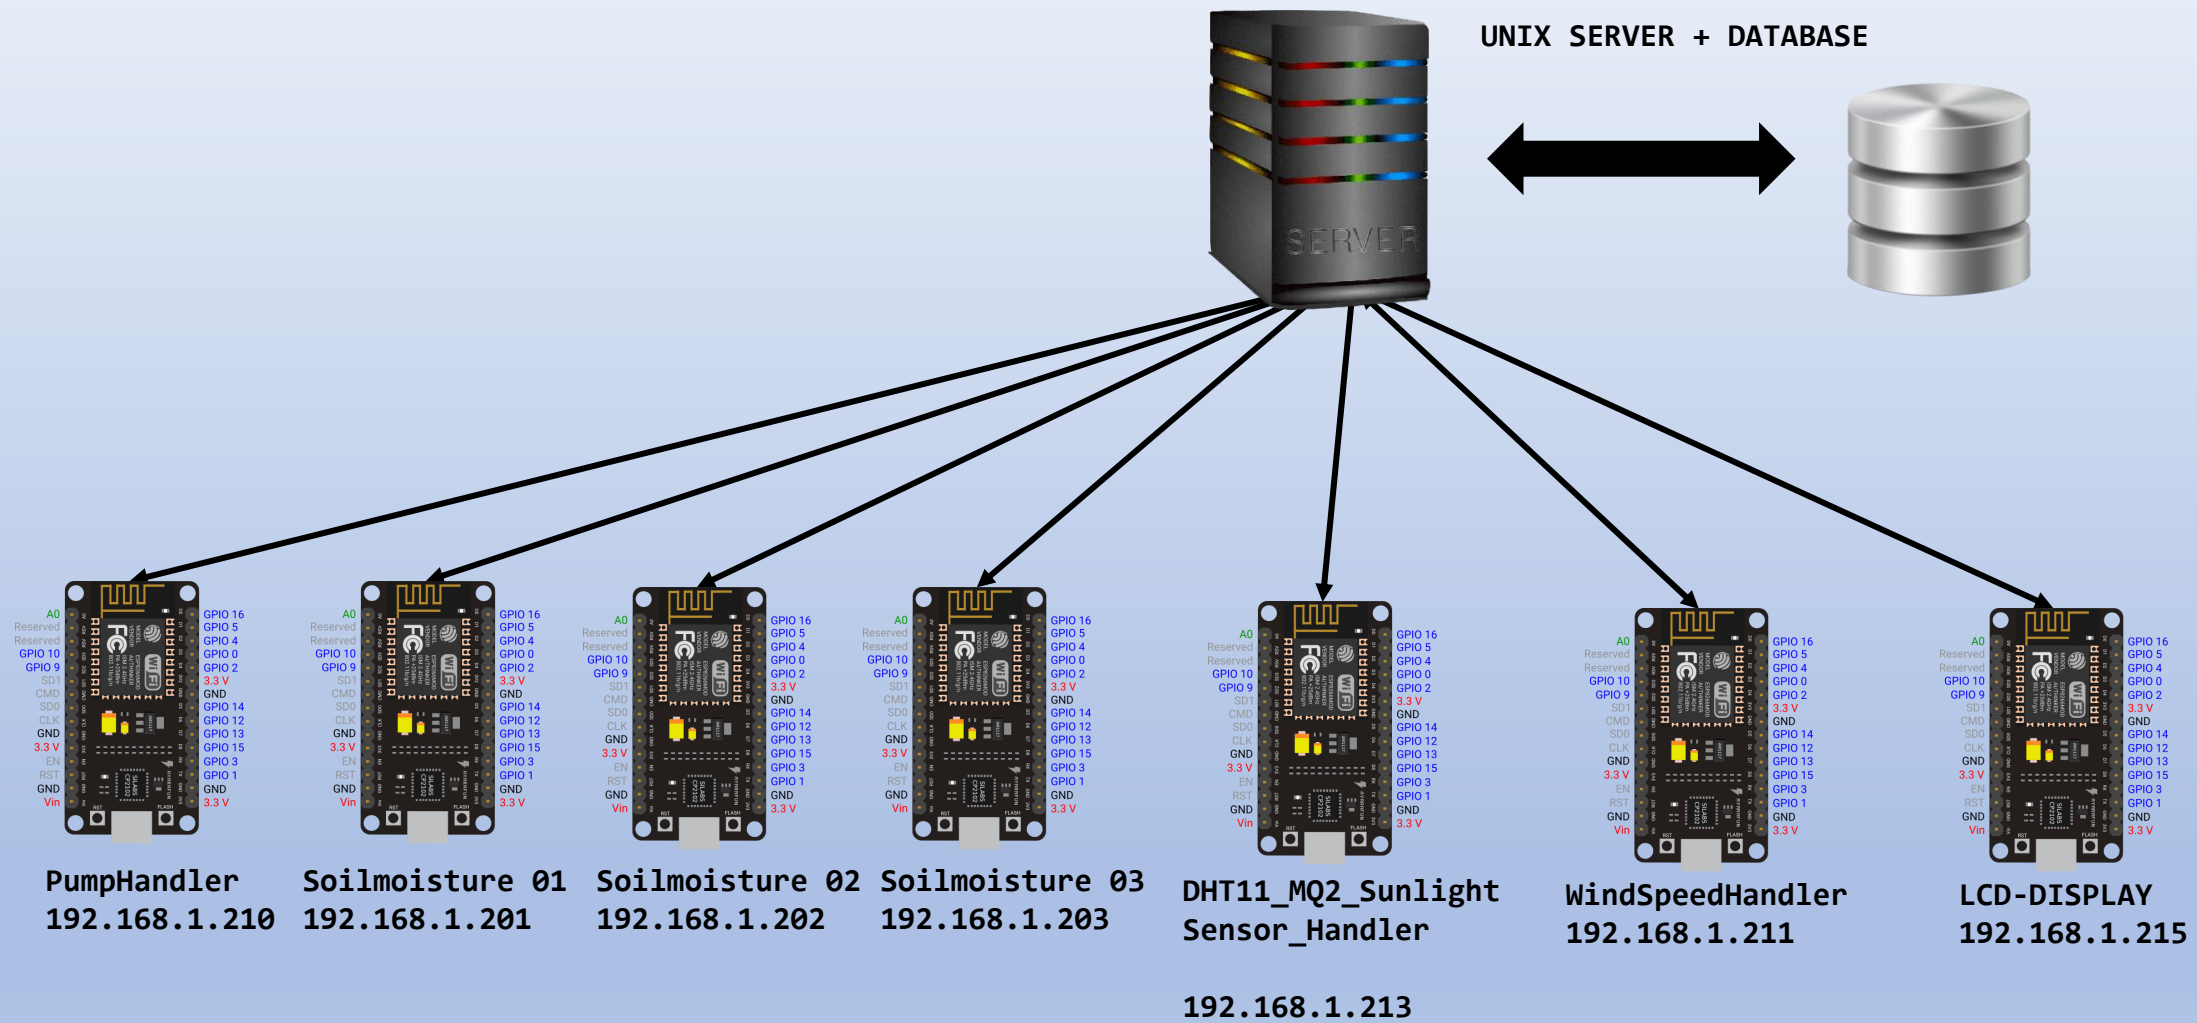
UNIX SERVER + DATABASE

SERVER

A0
Reserved
Reserved
GPIO 10
GPIO 9
SD1
CMD
SD0
CLK
GND
3.3 V
EN
RST
GND
Vin

GPIO 16
GPIO 5
GPIO 4
GPIO 0
GPIO 2
3.3 V
GND
GPIO 14
GPIO 12
GPIO 13
GPIO 15
GPIO 3
GPIO 1
GND
3.3 V

PumpHandler
192.168.1.210

Soilmoisture 01
192.168.1.201

Soilmoisture 02
192.168.1.202

Soilmoisture 03
192.168.1.203

DHT11_MQ2_Sunlight
Sensor_Handler

192.168.1.213

WindSpeedHandler
192.168.1.211

LCD-DISPLAY
192.168.1.215